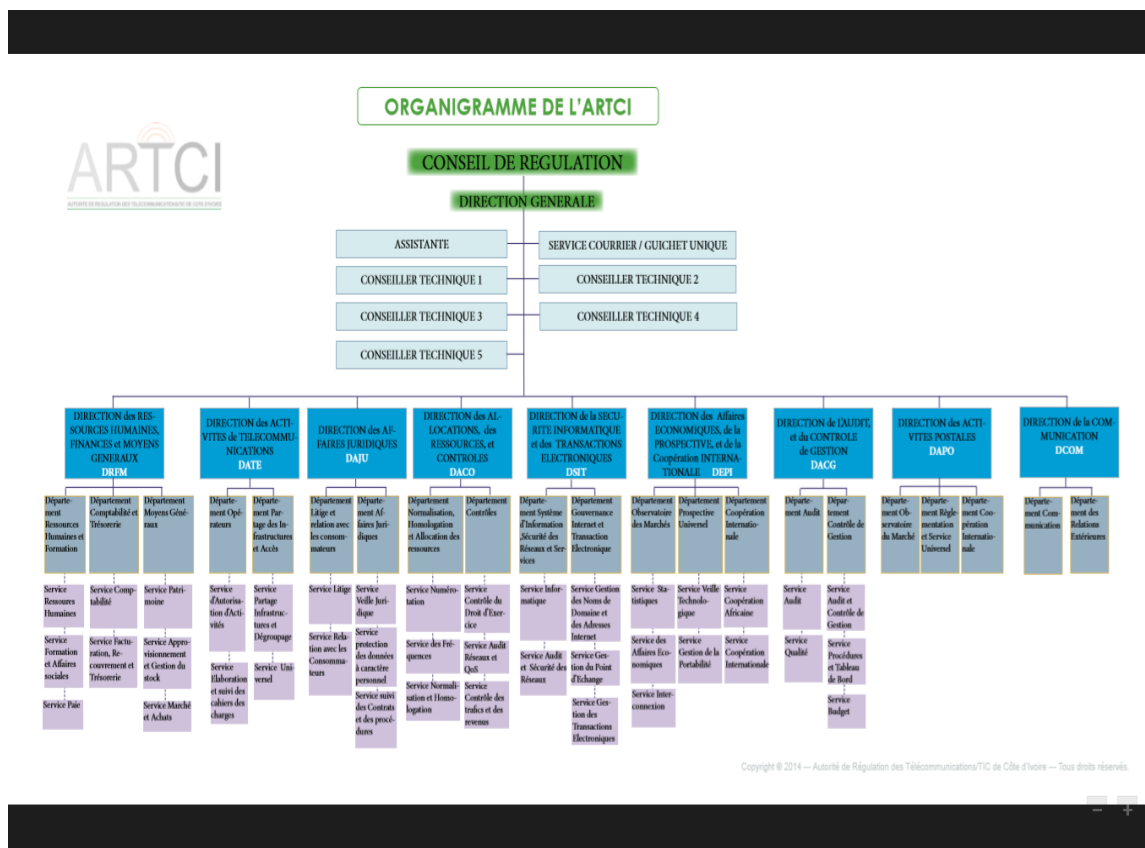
ORGANIGRAMME DE L'ARTCI

ARTCI
AUTORITÉ DE RÉGULATION DES TÉLÉCOMMUNICATIONS/TIC DE CÔTE D'IVOIRE

CONSEIL DE REGULATION

DIRECTION GENERALE

ASSISTANTE

SERVICE COURRIER / GUICHET UNIQUE

CONSEILLER TECHNIQUE 1

CONSEILLER TECHNIQUE 2

CONSEILLER TECHNIQUE 3

CONSEILLER TECHNIQUE 4

CONSEILLER TECHNIQUE 5

DIRECTION des RESSOURCES HUMAINES, FINANCES et MOYENS GENERAUX
DRFM

Département Ressources Humaines et Formation
Service Ressours Humaines
Service Formation et Affaires sociales
Service Paie

Département Comptabilité et Trésorerie
Service Comptabilité
Service Facturation, Recouvrement et Trésorerie

Département Moyens Généraux
Service Patrimoine
Service Approvisionnement et Gestion du stock
Service Marché et Achats

DIRECTION des ACTIVITES de TELECOMMUNICATIONS
DATE

Département Opérateurs
Service d'Autorisation d'Activités
Service Elaboration et suivi des cahiers des charges

Département Partage des Infrastructures et Accès
Service Partage Infrastructures et Dégroupage
Service Universel

DIRECTION des AFFAIRES JURIDIQUES
DAJU

Département Litige et relation avec les consommateurs
Service Litige
Service Relation avec les Consommateurs

Département Affaires Juridiques
Service Veille Juridique
Service protection des données à caractère personnel
Service suivi des Contrats et des procédures

DIRECTION des ALLOCATIONS, des RESSOURCES, et CONTROLES
DACO

Département Normalisation, Homologation et Allocation des ressources
Service Numérotation
Service des Fréquences
Service Normalisation et Homologation

Département Contrôles
Service Contrôle du Droit d'Exercice
Service Audit Réseaux et QoS
Service Contrôle des trafics et des revenus

DIRECTION de la SECURITE INFORMATIQUE et des TRANSACTIONS ELECTRONIQUES
DSIT

Département Système d'Information ,Sécurité des Réseaux et Services
Service Informatique
Service Audit et Sécurité des Réseaux

Département Gouvernance Internet et Transaction Electronique
Service Gestion des Noms de Domaine et des Adresses Internet
Service Gestion du Point d'Echange
Service Gestion des Transactions Electroniques

DIRECTION des Affaires ECONOMIQUES, de la PROSPECTIVE, et de la Coopération INTERNATIONALE DEPI

Département Observatoire des Marchés
Service Statistiques
Service des Affaires Economiques
Service Interconnexion

Département Prospective Universel
Service Veille Technologique
Service Gestion de la Portabilité

Département Coopération Internationale
Service Coopération Africaine
Service Coopération Internationale

DIRECTION de L'AUDIT, et du CONTROLE de GESTION
DACG

Département Audit
Service Audit
Service Qualité

Département Contrôle de Gestion
Service Audit et Contrôle de Gestion
Service Procédures et Tableau de Bord
Service Budget

DIRECTION des ACTIVITES POSTALES
DAPO

Département Observatoire du Marché
Département Réglementation et Service Universel
Département Coopération Internationale

DIRECTION de la COMMUNICATION
DCOM

Département Communication
Département des Relations Extérieures

Copyright © 2014 — Autorité de Régulation des Télécommunications/TIC de Côte d'Ivoire — Tous droits réservés.

−
+